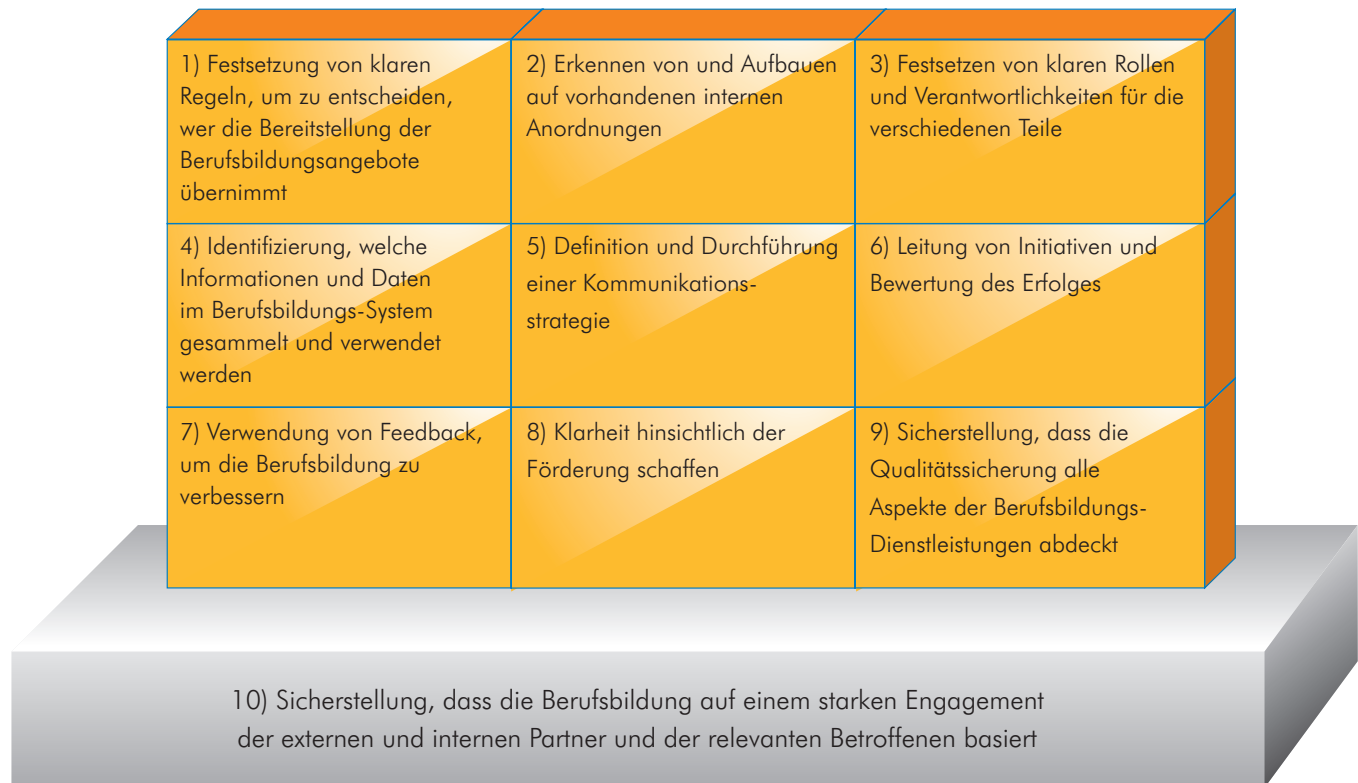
1) Festsetzung von klaren Regeln, um zu entscheiden, wer die Bereitstellung der Berufsbildungsangebote übernimmt

2) Erkennen von und Aufbauen auf vorhandenen internen Anordnungen

3) Festsetzen von klaren Rollen und Verantwortlichkeiten für die verschiedenen Teile

4) Identifizierung, welche Informationen und Daten im Berufsbildungs-System gesammelt und verwendet werden

5) Definition und Durchführung einer Kommunikationsstrategie

6) Leitung von Initiativen und Bewertung des Erfolges

7) Verwendung von Feedback, um die Berufsbildung zu verbessern

8) Klarheit hinsichtlich der Förderung schaffen

9) Sicherstellung, dass die Qualitätssicherung alle Aspekte der Berufsbildungs-Dienstleistungen abdeckt

10) Sicherstellung, dass die Berufsbildung auf einem starken Engagement der externen und internen Partner und der relevanten Betroffenen basiert